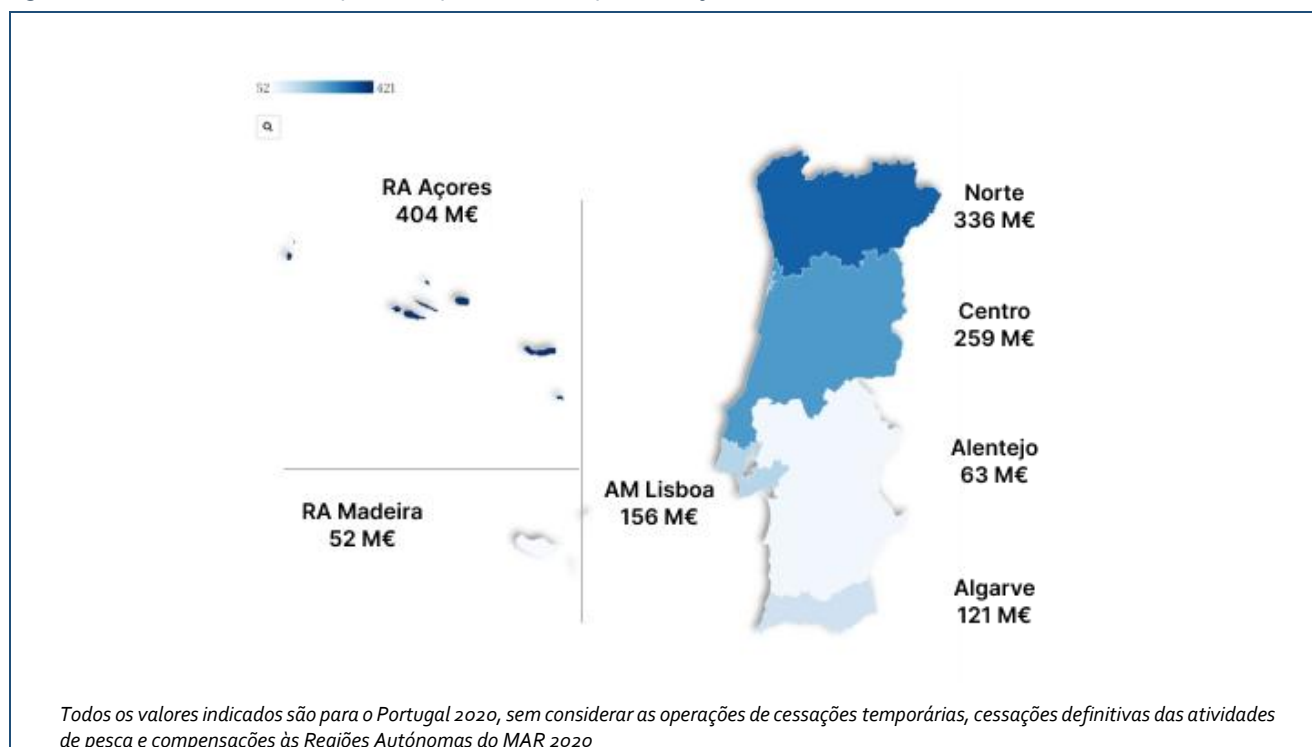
52 421

RA Açores
404 M€

Norte
336 M€

Centro
259 M€

Alentejo
63 M€

AM Lisboa
156 M€

RA Madeira
52 M€

Algarve
121 M€

Todos os valores indicados são para o Portugal 2020, sem considerar as operações de cessações temporárias, cessações definitivas das atividades de pesca e compensações às Regiões Autónomas do MAR 2020